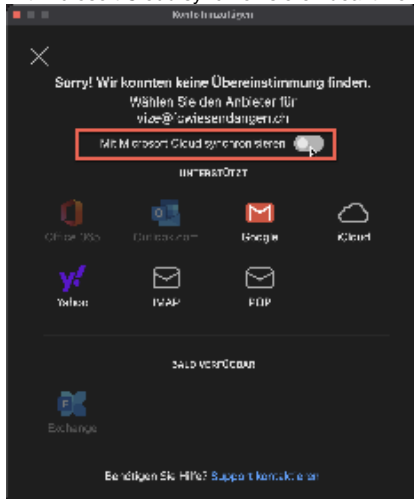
Konto hinzufügen

Sorry! Wir konnten keine Übereinstimmung finden. Wählen Sie den Anbieter für vize@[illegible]wiesendangen.ch

Mit Microsoft Cloud synchronisieren

UNTERSTÜTZT

Office 365

Outlook.com

Google

iCloud

Yahoo

IMAP

POP

BALD VERFÜGBAR

Exchange

Benötigen Sie Hilfe? Support kontaktieren